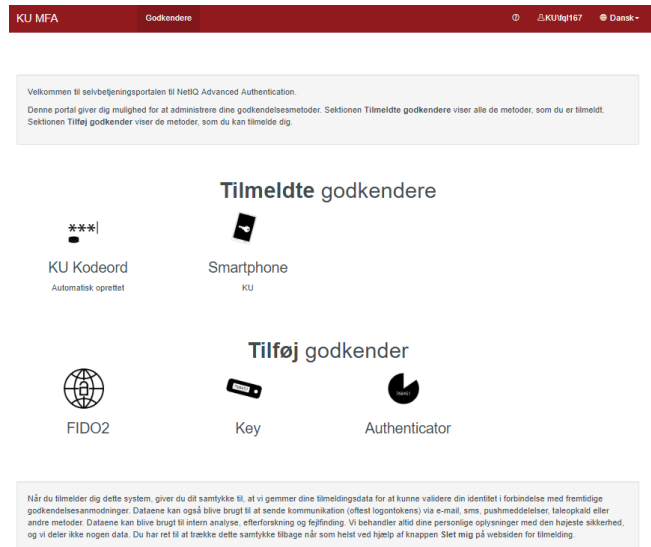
KU MFA Godkendere ⓘ KU\fql167 Dansk

Velkommen til selvbetjeningsportalen til NetIQ Advanced Authentication.

Denne portal giver dig mulighed for at administrere dine godkendelsesmetoder. Sektionen **Tilmeldte godkendere** viser alle de metoder, som du er tilmeldt. Sektionen **Tilføj godkender** viser de metoder, som du kan tilmelde dig.

**Tilmeldte** godkendere

***|

KU Kodeord
Automatisk oprettet

Smartphone
KU

**Tilføj** godkender

FIDO2

Key

Authenticator

Når du tilmelder dig dette system, giver du dit samtykke til, at vi gemmer dine tilmeldingsdata for at kunne validere din identitet i forbindelse med fremtidige godkendelsesanmodninger. Dataene kan også blive brugt til at sende kommunikation (oftest logontokens) via e-mail, sms, pushmeddelelser, taleopkald eller andre metoder. Dataene kan blive brugt til intern analyse, efterforskning og fejlfinding. Vi behandler altid dine personlige oplysninger med den højeste sikkerhed, og vi deler ikke nogen data. Du har ret til at trække dette samtykke tilbage når som helst ved hjælp af knappen **Slet mig** på websiden for tilmelding.